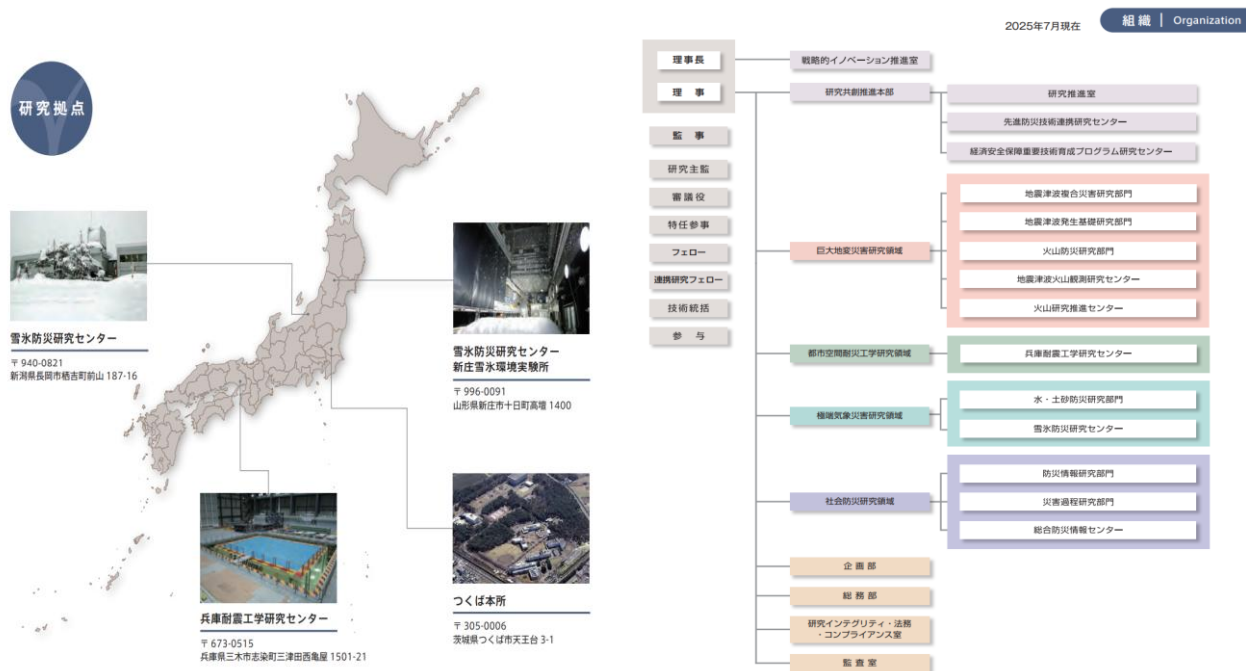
研究拠点

雪氷防災研究センター
〒940-0821
新潟県長岡市栖吉町前山 187-16

雪氷防災研究センター
新庄雪氷環境実験所
〒996-0091
山形県新庄市十日町高壇 1400

兵庫耐震工学研究センター
〒673-0515
兵庫県三木市志染町三津田西亀屋 1501-21

つくば本所
〒305-0006
茨城県つくば市天王台 3-1

2025年7月現在

組織 | Organization

理事長
理事
監事
研究主監
審議役
特任参事
フェロー
連携研究フェロー
技術統括
参与

戦略的イノベーション推進室
研究共創推進本部
研究推進室
先進防災技術連携研究センター
経済安全保障重要技術育成プログラム研究センター

巨大地変災害研究領域
地震津波複合災害研究部門
地震津波発生基礎研究部門
火山防災研究部門
地震津波火山観測研究センター
火山研究推進センター

都市空間耐災工学研究領域
兵庫耐震工学研究センター

極端気象災害研究領域
水・土砂防災研究部門
雪氷防災研究センター

社会防災研究領域
防災情報研究部門
災害過程研究部門
総合防災情報センター

企画部
総務部
研究インテグリティ・法務・コンプライアンス室
監査室